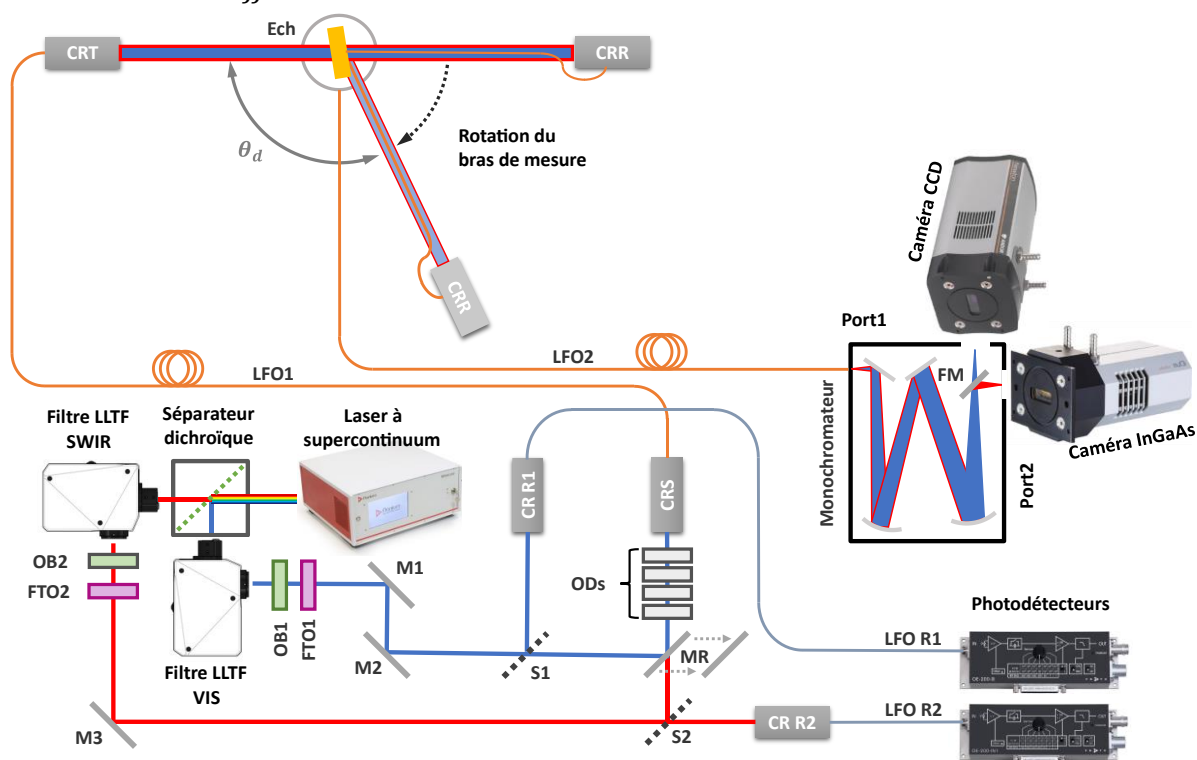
CRT
Ech
CRR
$\theta_d$
Rotation du bras de mesure
CRR
Caméra CCD
Port1
LFO2
LFO1
FM
Monochromateur
Caméra InGaAs
Port2
Filtre LLTF SWIR
Séparateur dichroïque
Laser à supercontinuum
CR R1
CRS
OB2
FTO2
ODs
M1
OB1
FTO1
M2
S1
MR
Filtre LLTF VIS
Photodétecteurs
LFO R1
LFO R2
CR R2
M3
S2